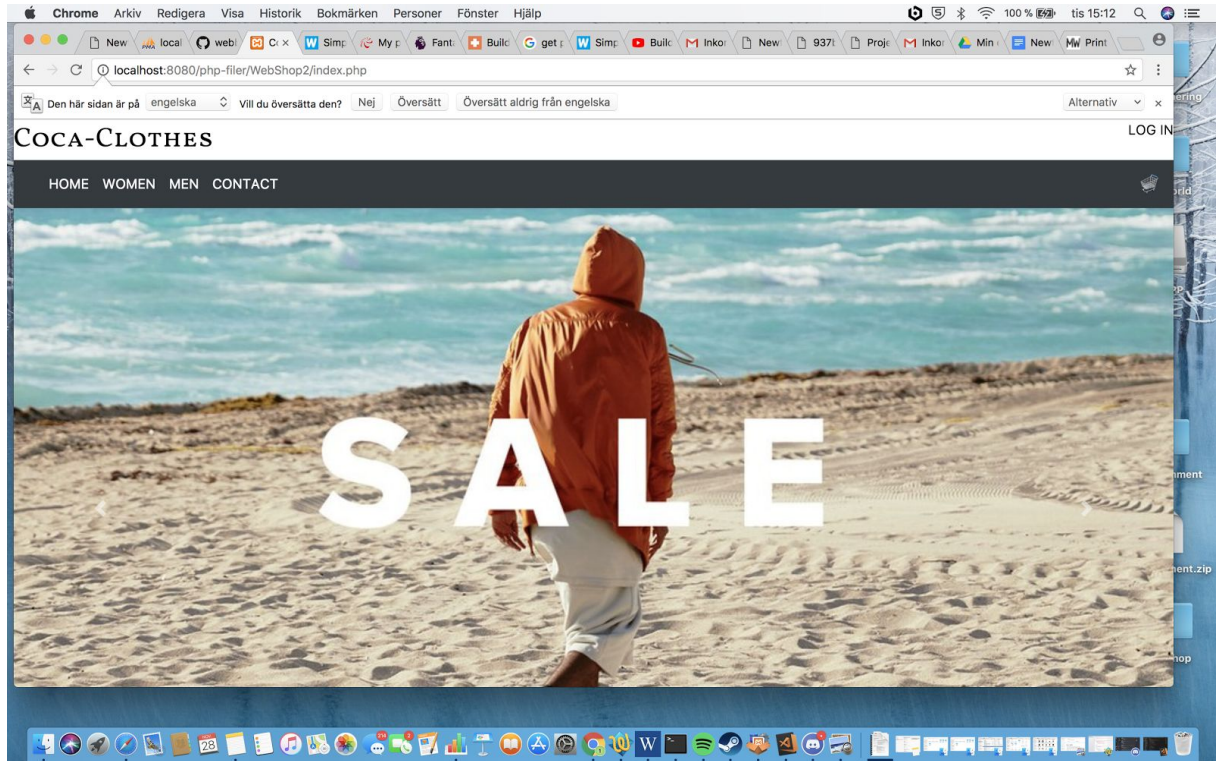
Chrome Arkiv Redigera Visa Historik Bokmärken Personer Fönster Hjälp

100 % tis 15:12

New local web C× Simp My p Fant Build get Simp Build Inkor New 937 Proje Inkor Min New Print

localhost:8080/php-filer/WebShop2/index.php

Den här sidan är på engelska Vill du översätta den? Nej Översätt Översätt aldrig från engelska Alternativ ×

COCA-CLOTHES

LOG IN

HOME WOMEN MEN CONTACT

SALE

ering
orld
nment
nent.zip
hop

28